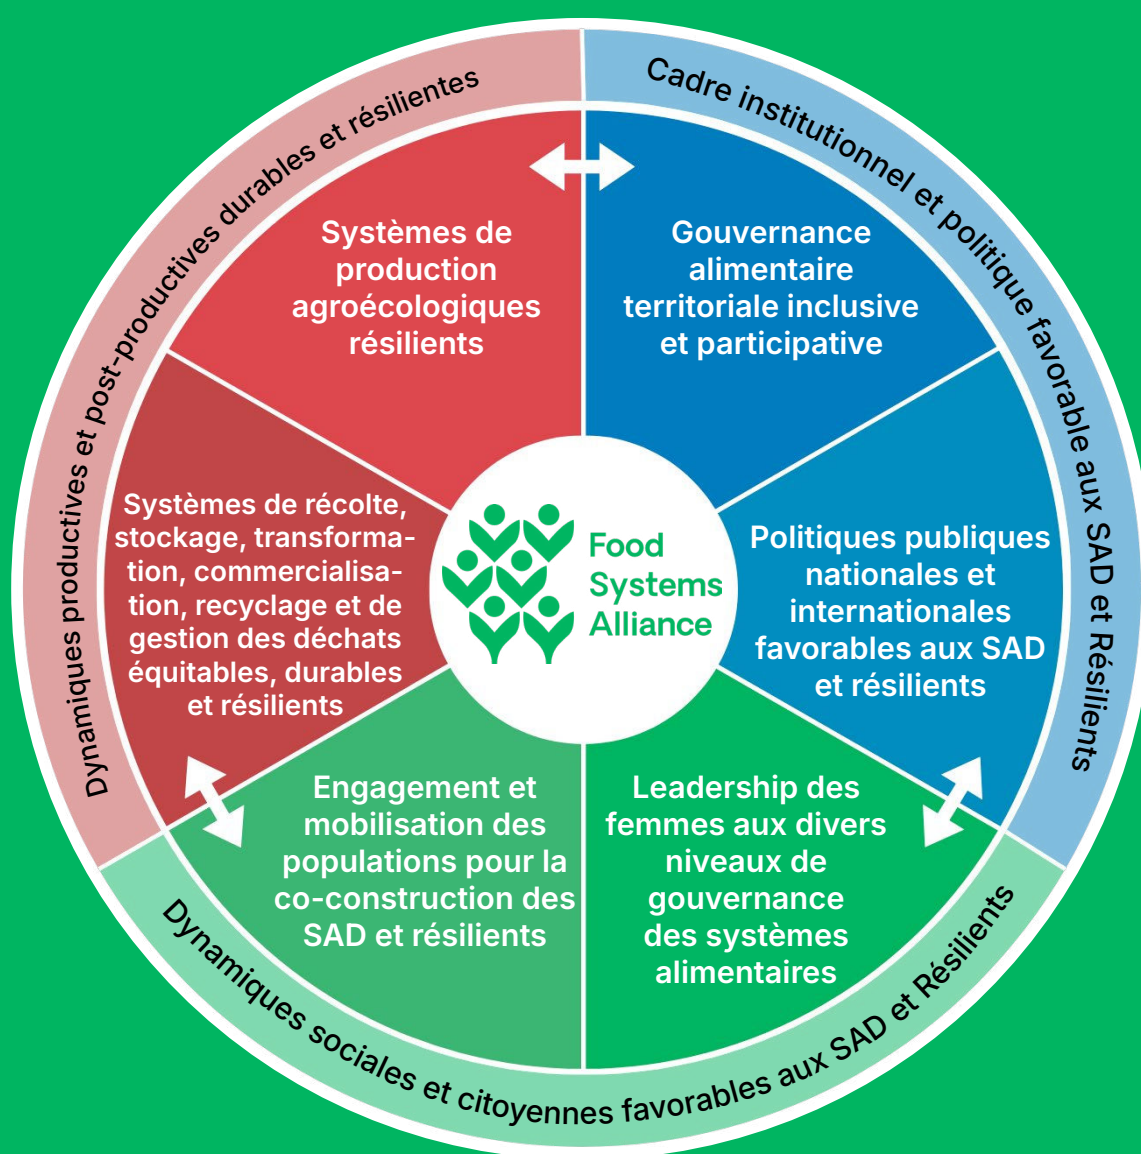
Dynamiques productives et post-productives durables et résilientes

Cadre institutionnel et politique favorable aux SAD et Résilients

Systèmes de production agroécologiques résilients

Gouvernance alimentaire territoriale inclusive et participative

Systèmes de récolte, stockage, transformation, commercialisation, recyclage et de gestion des déchats équitables, durables et résilients

Food Systems Alliance

Politiques publiques nationales et internationales favorables aux SAD et résilients

Engagement et mobilisation des populations pour la co-construction des SAD et résilients

Leadership des femmes aux divers niveaux de gouvernance des systèmes alimentaires

Dynamiques sociales et citoyennes favorables aux SAD et Résilients